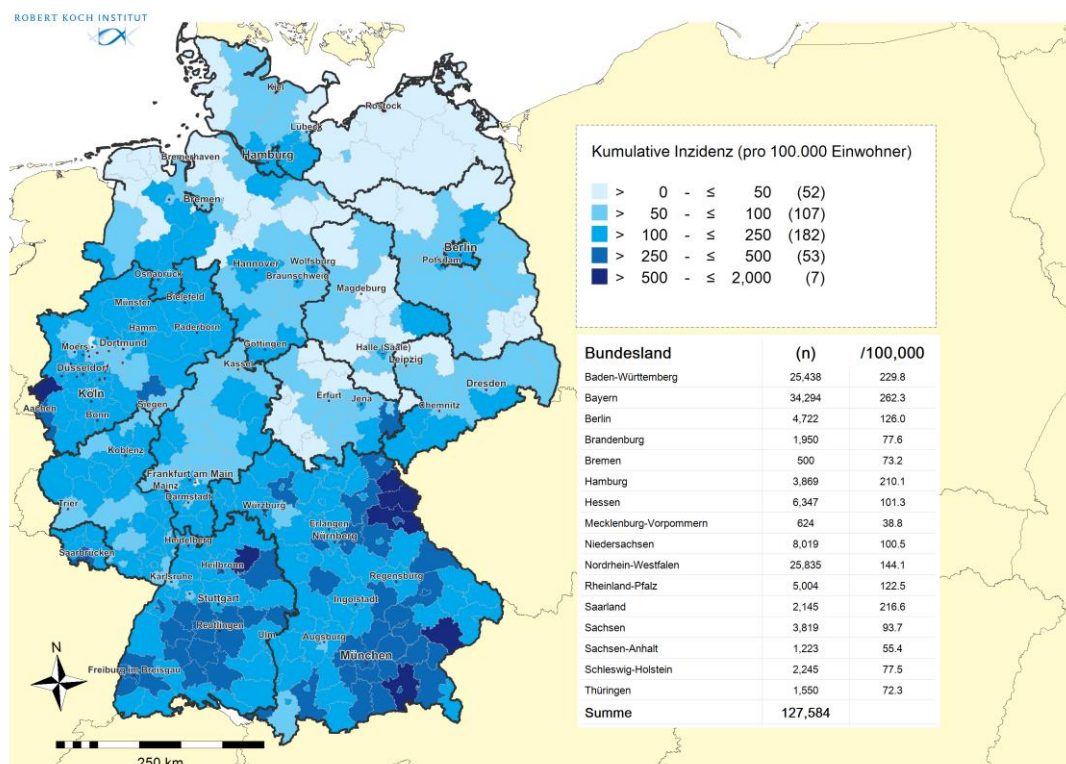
ROBERT KOCH INSTITUT

Kiel
Rostock
Lübeck
Bremerhaven
Hamburg
Bremen
Berlin
Potsdam
Osnabrück
Hannover
Wolfsburg
Braunschweig
Magdeburg
Münster
Bielefeld
Hamm
Paderborn
Moers
Dortmund
Düsseldorf
Göttingen
Kassel
Halle (Saale)
Leipzig
Köln
Aachen
Bonn
Siegen
Erfurt
Jena
Chemnitz
Dresden
Koblenz
Frankfurt am Main
Mainz
Darmstadt
Würzburg
Trier
Erlangen
Nürnberg
Saarbrücken
Heidelberg
Heilbronn
Karlsruhe
Regensburg
Stuttgart
Ingolstadt
Reutlingen
Ulm
Augsburg
München
Freiburg im Breisgau
N
250 km

Kumulative Inzidenz (pro 100.000 Einwohner)

> 0 - ≤ 50 (52)
> 50 - ≤ 100 (107)
> 100 - ≤ 250 (182)
> 250 - ≤ 500 (53)
> 500 - ≤ 2,000 (7)

| Bundesland | (n) | /100,000 |
|---|---|---|
| Baden-Württemberg | 25,438 | 229.8 |
| Bayern | 34,294 | 262.3 |
| Berlin | 4,722 | 126.0 |
| Brandenburg | 1,950 | 77.6 |
| Bremen | 500 | 73.2 |
| Hamburg | 3,869 | 210.1 |
| Hessen | 6,347 | 101.3 |
| Mecklenburg-Vorpommern | 624 | 38.8 |
| Niedersachsen | 8,019 | 100.5 |
| Nordrhein-Westfalen | 25,835 | 144.1 |
| Rheinland-Pfalz | 5,004 | 122.5 |
| Saarland | 2,145 | 216.6 |
| Sachsen | 3,819 | 93.7 |
| Sachsen-Anhalt | 1,223 | 55.4 |
| Schleswig-Holstein | 2,245 | 77.5 |
| Thüringen | 1,550 | 72.3 |
| Summe | 127,584 | |